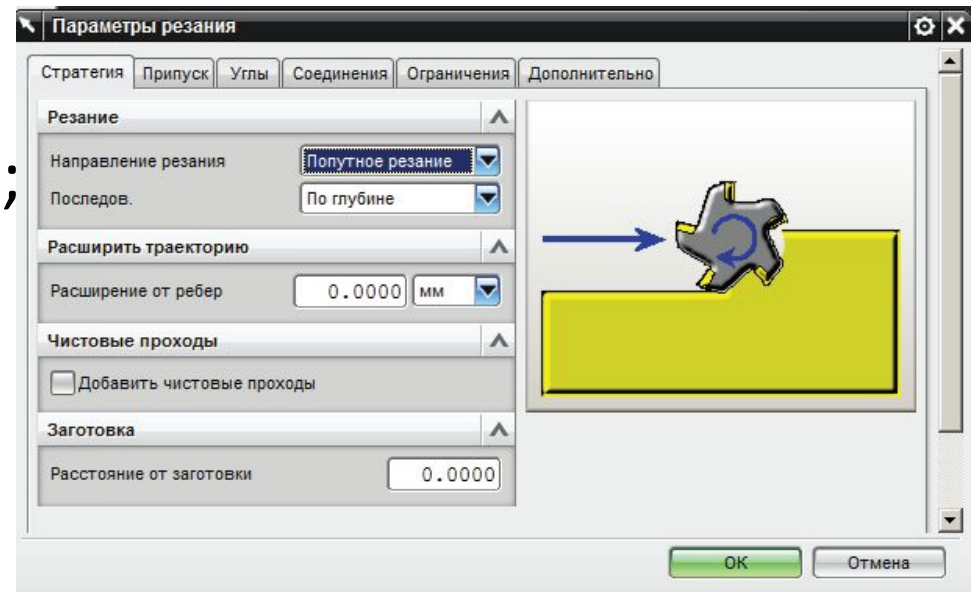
Параметры резания

Стратегия | Припуск | Углы | Соединения | Ограничения | Дополнительно

Резание

Направление резания | Попутное резание

Последов. | По глубине

Расширить траекторию

Расширение от ребер | 0.0000 | мм

Чистовые проходы

Добавить чистовые проходы

Заготовка

Расстояние от заготовки | 0.0000

;

OK | Отмена